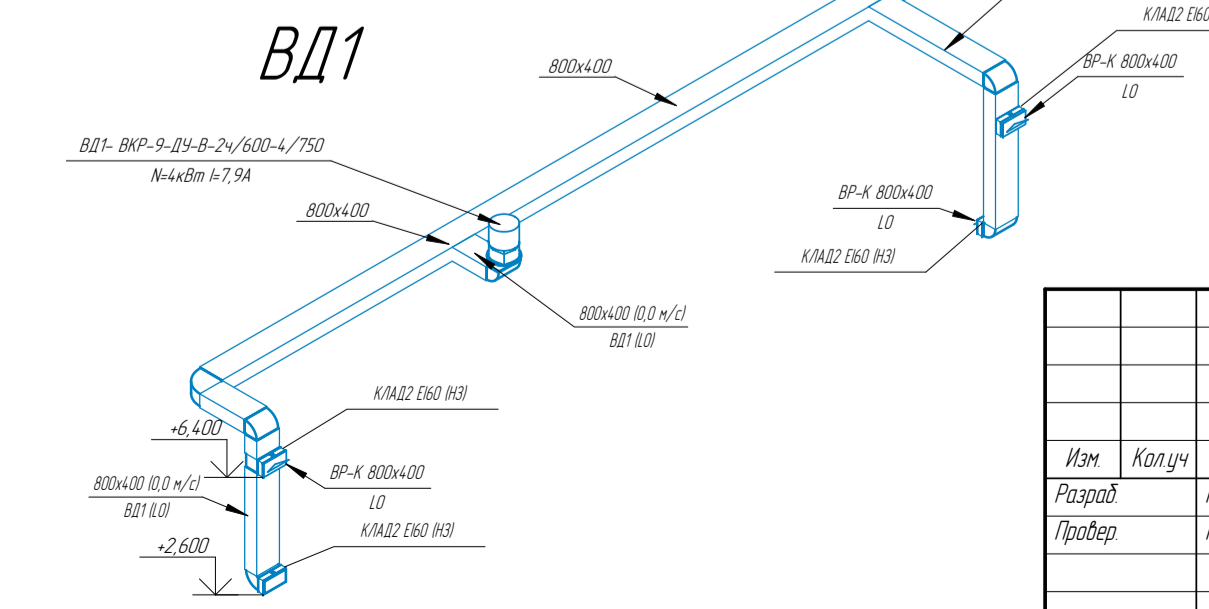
ВД1

КЛАД2 EI60

800х400

ВР-К 800х400
L0

ВД1- ВКР-9-ДУ-В-2ч/600-4/750
N=4кВт I=7,9А

ВР-К 800х400
L0

800х400

КЛАД2 EI60 (НЗ)

800х400 (0,0 м/с)
ВД1 (L0)

КЛАД2 EI60 (НЗ)

+6,400

ВР-К 800х400
L0

800х400 (0,0 м/с)
ВД1 (L0)

КЛАД2 EI60 (НЗ)

+2,600

| | | |
|---|---|---|
| | | |
| | | |
| | | |
| | | |
| Изм. | Кол.уч | |
| Разраб. | | |
| Провер. | | |
| | | |
| | | |